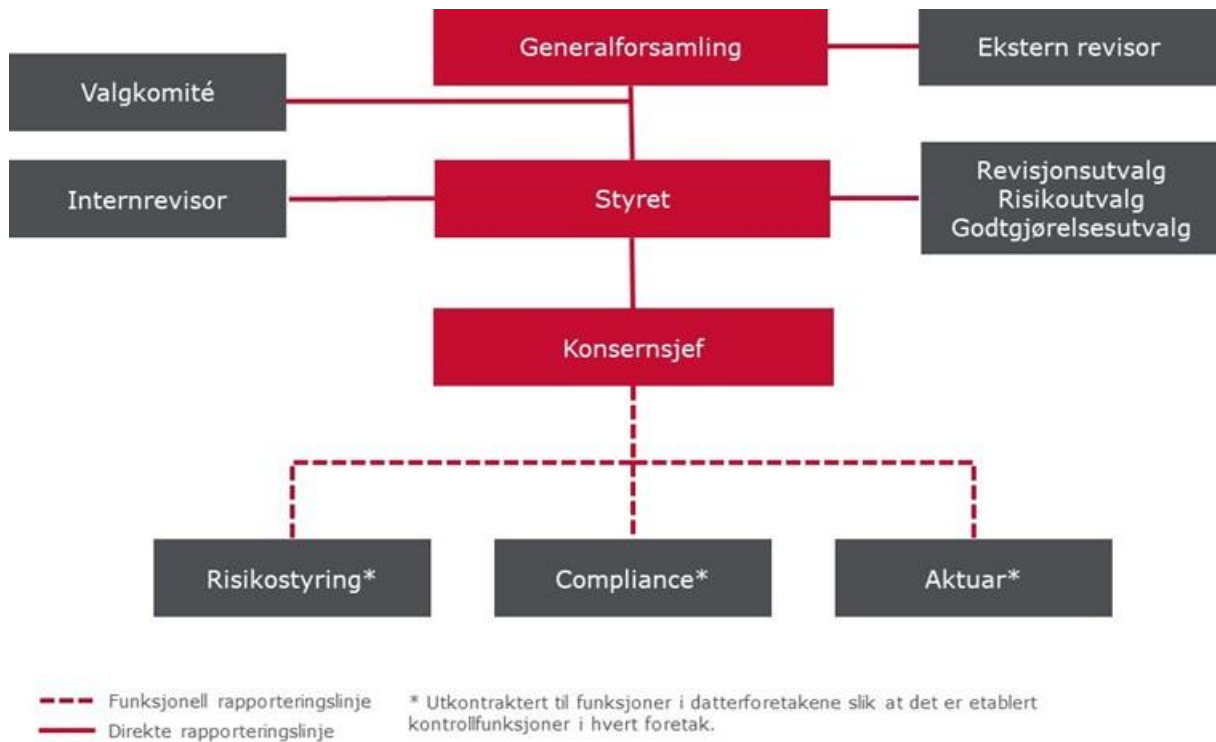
Generalforsamling

Ekstern revisor

Valgkomité

Internrevisor

Styret

Revisjonsutvalg
Risikoutvalg
Godtgjørelsesutvalg

Konsernsjef

Risikostyring*

Compliance*

Aktuar*

Funksjonell rapporteringslinje
Direkte rapporteringslinje

* Utkontraktert til funksjoner i datterforetakene slik at det er etablert kontrollfunksjoner i hvert foretak.